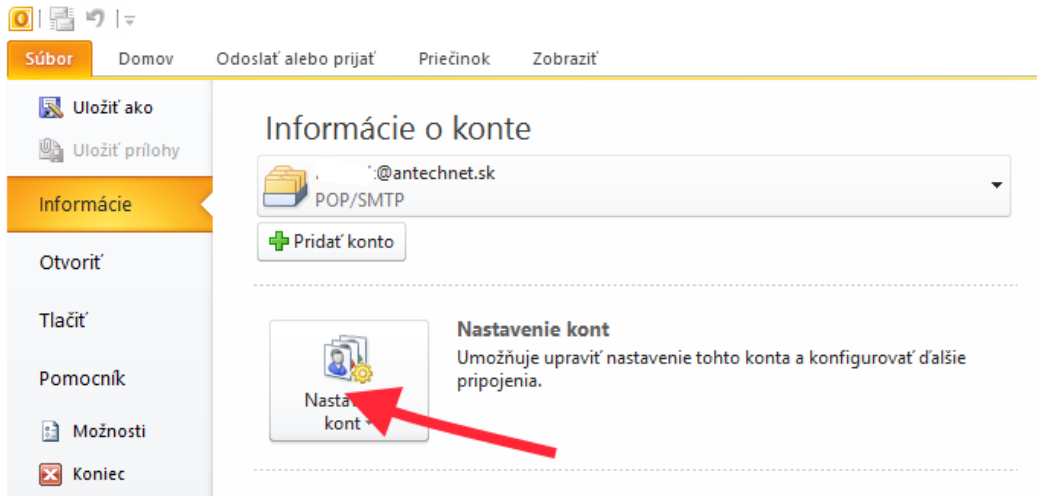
Súbor
Domov
Odoslať alebo prijať
Priečinok
Zobraziť

Uložiť ako
Uložiť prílohy
Informácie
Otvoriť
Tlačiť
Pomocník
Možnosti
Koniec

Informácie o konte

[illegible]@antechnet.sk
POP/SMTP

Pridať konto

Nasta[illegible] kont

Nastavenie kont
Umožňuje upraviť nastavenie tohto konta a konfigurovať ďalšie pripojenia.